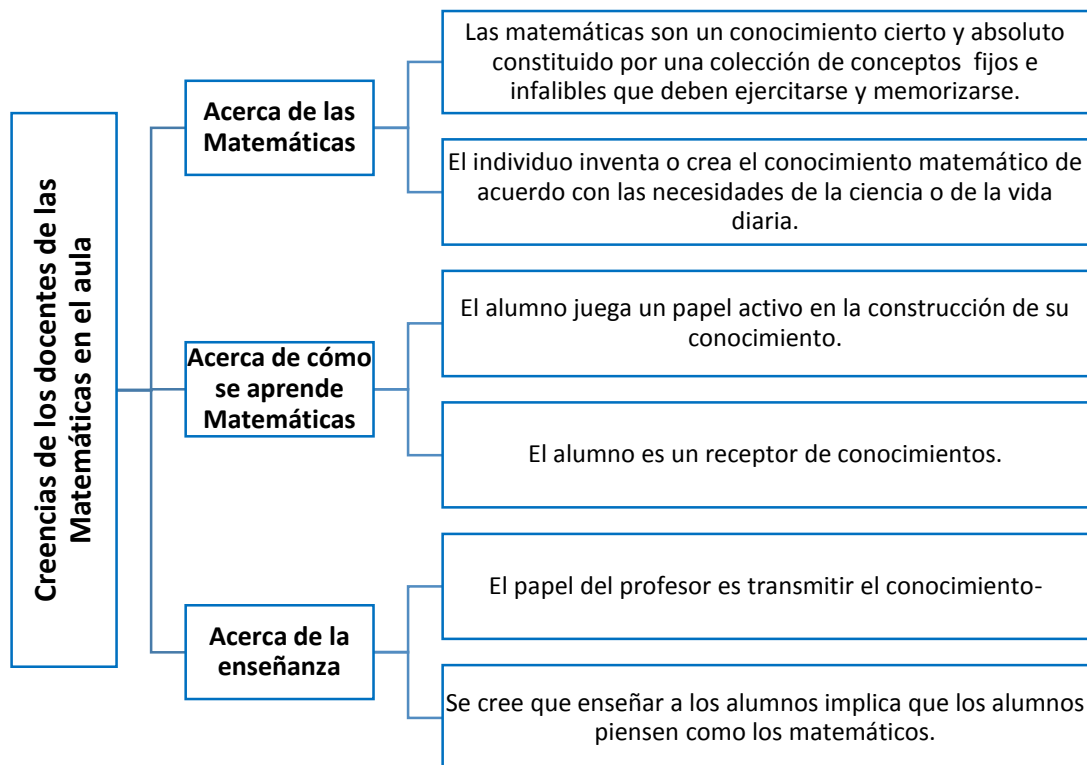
Creencias de los docentes de las Matemáticas en el aula

Acerca de las Matemáticas

Las matemáticas son un conocimiento cierto y absoluto constituido por una colección de conceptos fijos e infalibles que deben ejercitarse y memorizarse.

El individuo inventa o crea el conocimiento matemático de acuerdo con las necesidades de la ciencia o de la vida diaria.

Acerca de cómo se aprende Matemáticas

El alumno juega un papel activo en la construcción de su conocimiento.

El alumno es un receptor de conocimientos.

Acerca de la enseñanza

El papel del profesor es transmitir el conocimiento-

Se cree que enseñar a los alumnos implica que los alumnos piensen como los matemáticos.